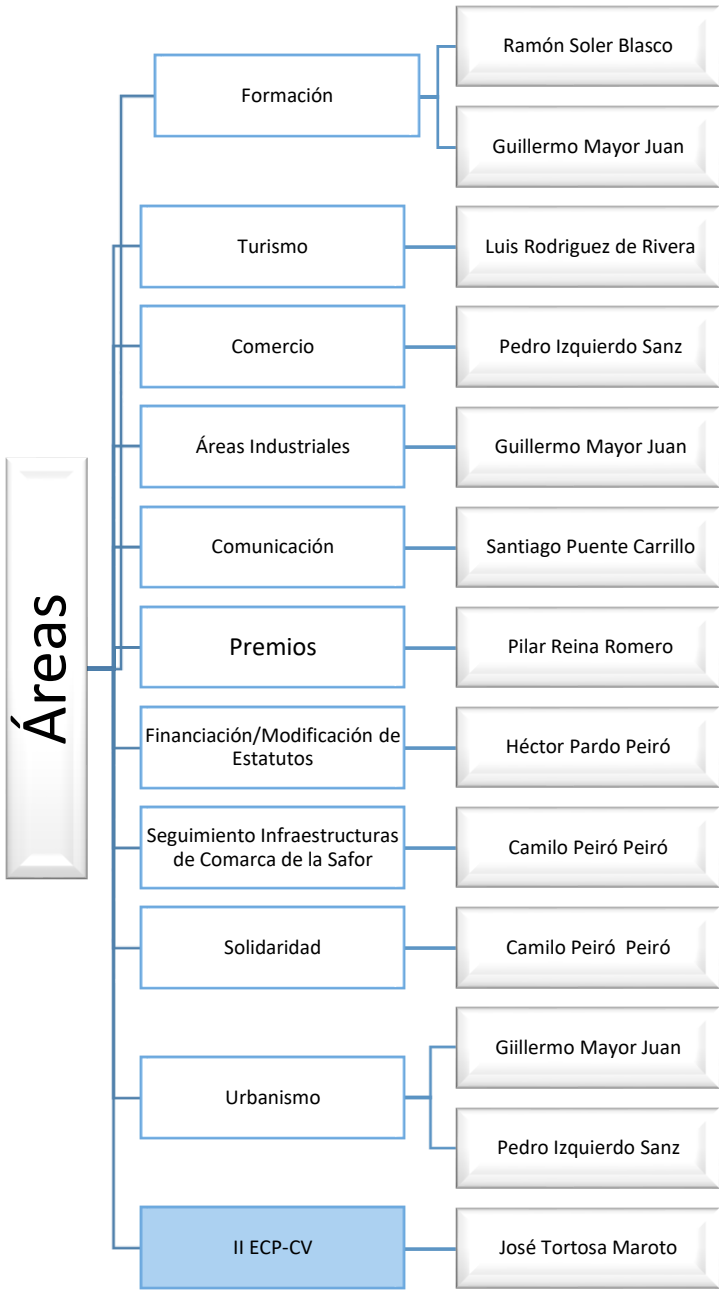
Áreas

Formación

Ramón Soler Blasco

Guillermo Mayor Juan

Turismo

Luis Rodriguez de Rivera

Comercio

Pedro Izquierdo Sanz

Áreas Industriales

Guillermo Mayor Juan

Comunicación

Santiago Puente Carrillo

Premios

Pilar Reina Romero

Financiación/Modificación de Estatutos

Héctor Pardo Peiró

Seguimiento Infraestructuras de Comarca de la Safor

Camilo Peiró Peiró

Solidaridad

Camilo Peiró Peiró

Urbanismo

Giillermo Mayor Juan

Pedro Izquierdo Sanz

II ECP-CV

José Tortosa Maroto